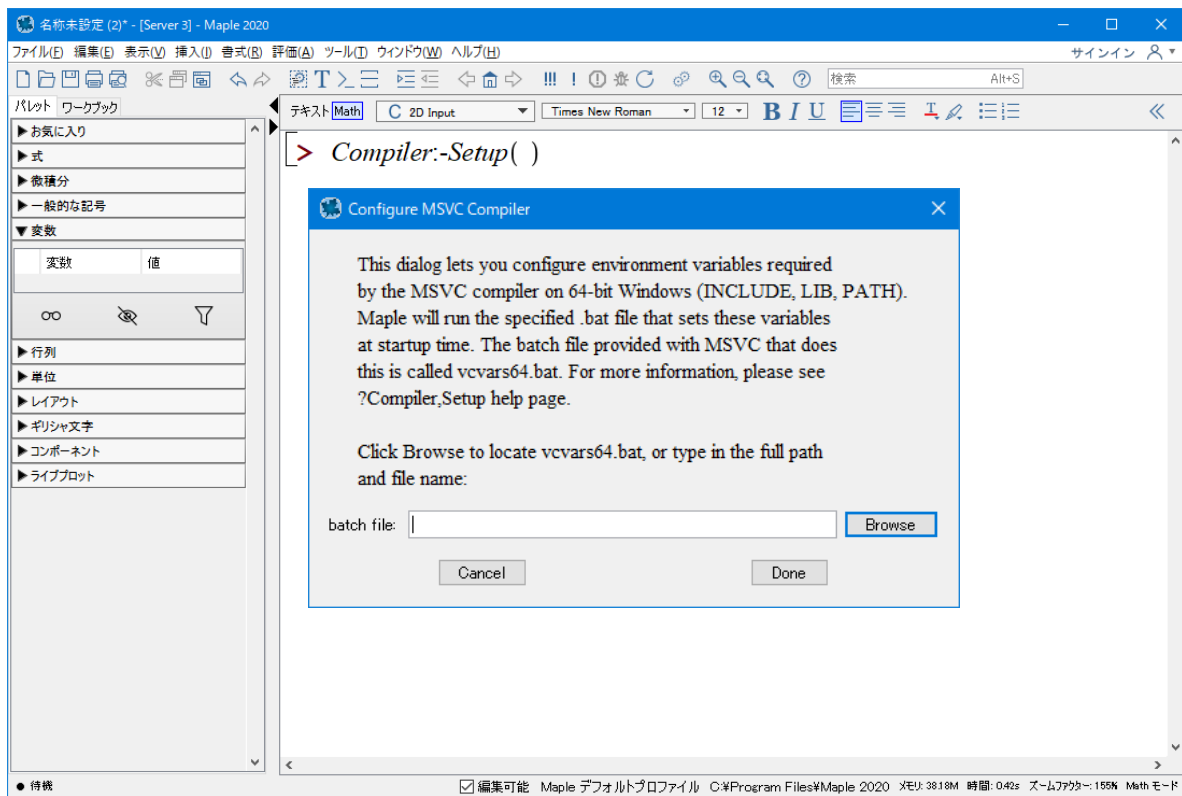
名称未設定 (2)* - [Server 3] - Maple 2020

ファイル(F) 編集(E) 表示(V) 挿入(I) 書式(R) 評価(A) ツール(T) ウィンドウ(W) ヘルプ(H)

サインイン

検索 Alt+S

パレット ワークブック

テキスト Math 2D Input Times New Roman 12 B I U

▶お気に入り
▶式
▶微積分
▶一般的な記号
▼変数

| 変数 | 値 |
|---|---|

▶行列
▶単位
▶レイアウト
▶ギリシャ文字
▶コンポーネント
▶ライブプロット

> Compiler:-Setup( )

Configure MSVC Compiler

This dialog lets you configure environment variables required by the MSVC compiler on 64-bit Windows (INCLUDE, LIB, PATH). Maple will run the specified .bat file that sets these variables at startup time. The batch file provided with MSVC that does this is called vcvars64.bat. For more information, please see ?Compiler,Setup help page.

Click Browse to locate vcvars64.bat, or type in the full path and file name:

batch file: Browse

Cancel Done

● 待機 ☑編集可能 Maple デフォルトプロファイル C:¥Program Files¥Maple 2020 メモリ: 38.18M 時間: 0.42s ズームファクター: 155% Math モード